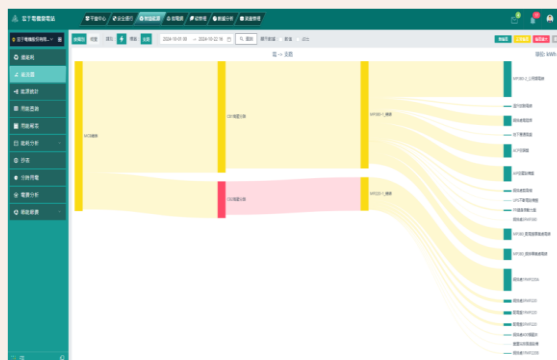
富于電覆樂電站

平能中心
安全運行
能源配置
故障管
經營管
數據分析
策源管理

富于電網能源有限...

總概覽
能源圖
能源統計
用能圖表
用能報表
能耗分析
節能
分時用電
電費分析
用能報表

按能源
日期
月份
年份
2024-10-01 00
2024-10-31 16
查詢
能源
電能

能源 流圖

10kV電網
110kV電網主變
220kV電網主變
主變1#
主變2#
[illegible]